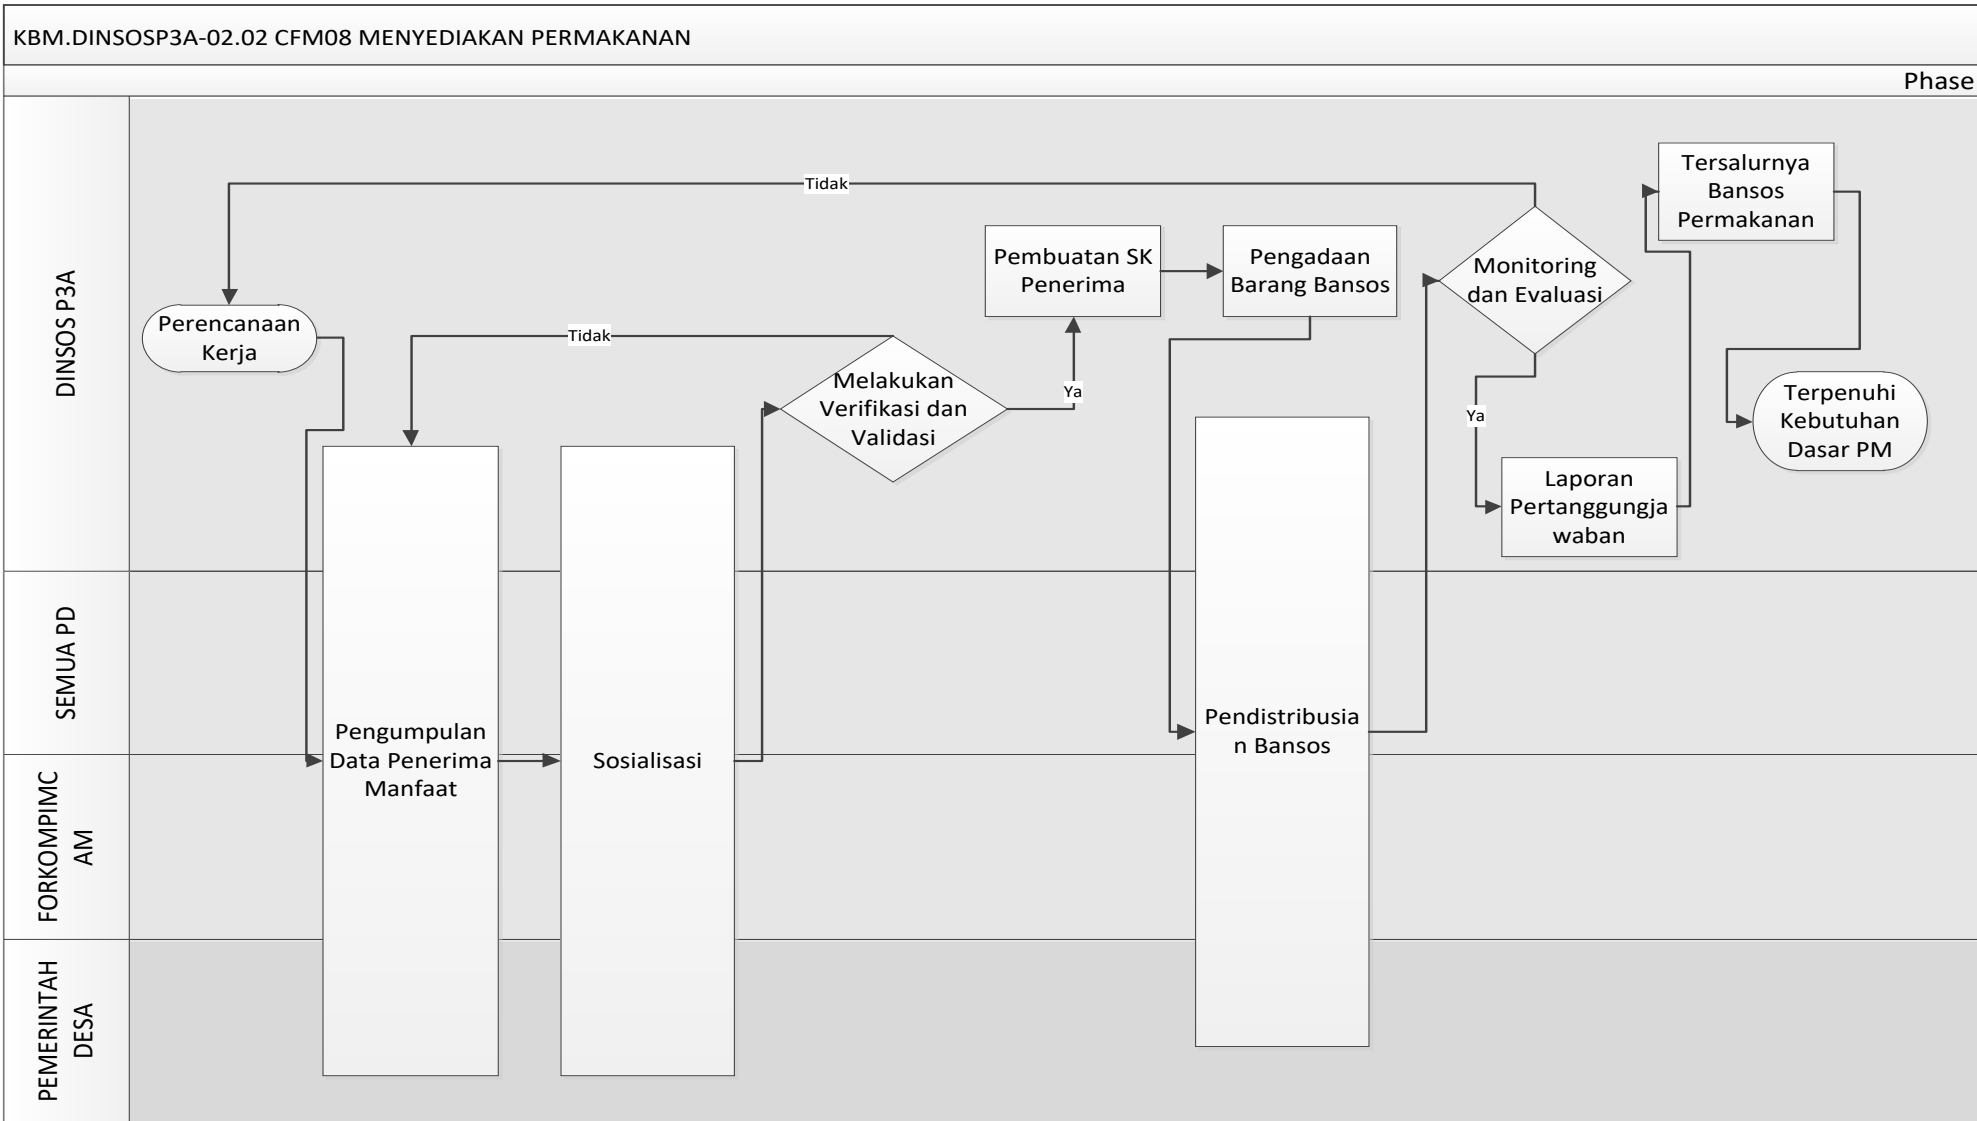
KBM.DINSOSP3A-02.02 CFM08 MENYEDIAKAN PERMAKANAN

Phase

DINSOS P3A

SEMUA PD

FORKOMPIMCAM

PEMERINTAH DESA

Tidak

Tersalurnya Bansos Permakanan

Pembuatan SK Penerima

Pengadaan Barang Bansos

Monitoring dan Evaluasi

Perencanaan Kerja

Tidak

Melakukan Verifikasi dan Validasi

Ya

Ya

Terpenuhi Kebutuhan Dasar PM

Laporan Pertanggungjawaban

Pengumpulan Data Penerima Manfaat

Sosialisasi

Pendistribusian Bansos